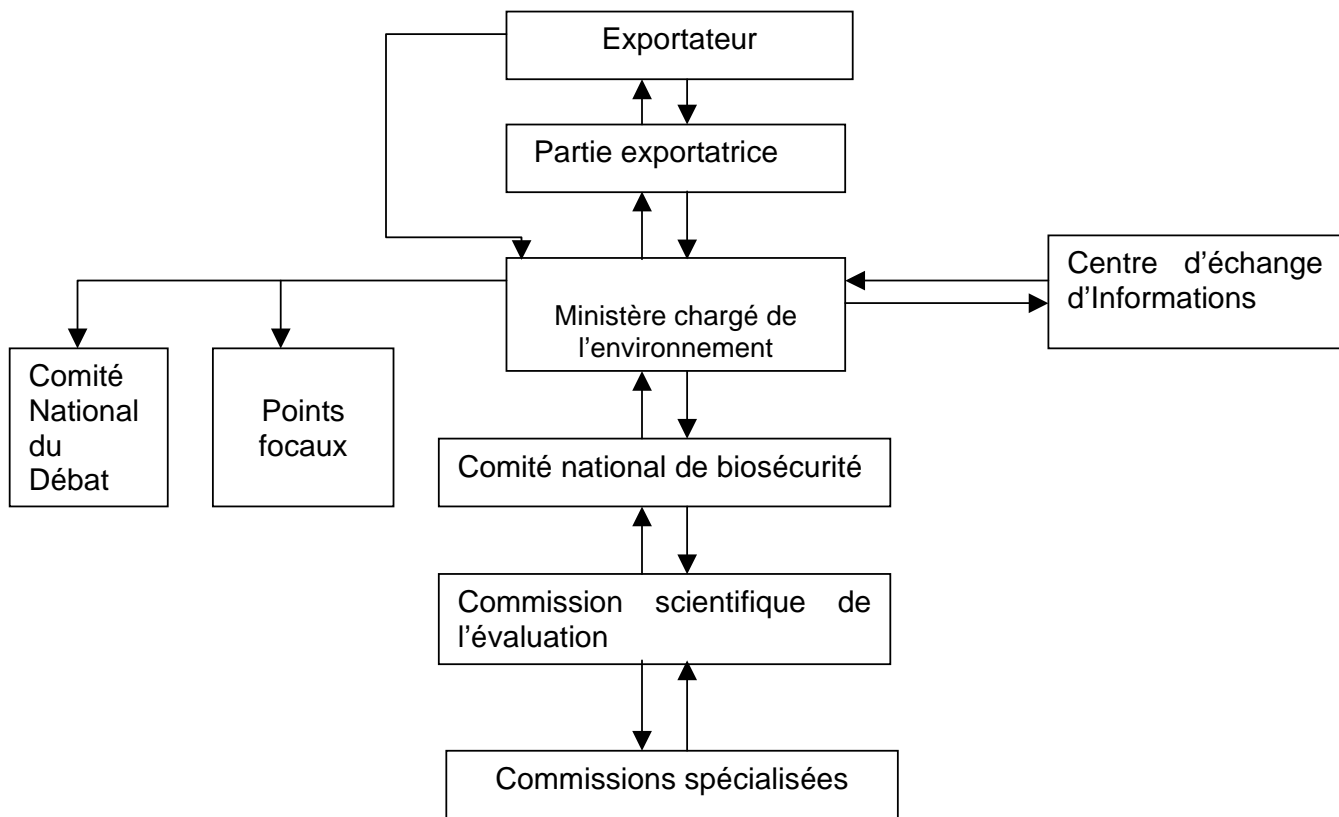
Exportateur

Partie exportatrice

Centre d'échange d'Informations

Ministère chargé de l'environnement

Comité National du Débat

Points focaux

Comité national de biosécurité

Commission scientifique de l'évaluation

Commissions spécialisées